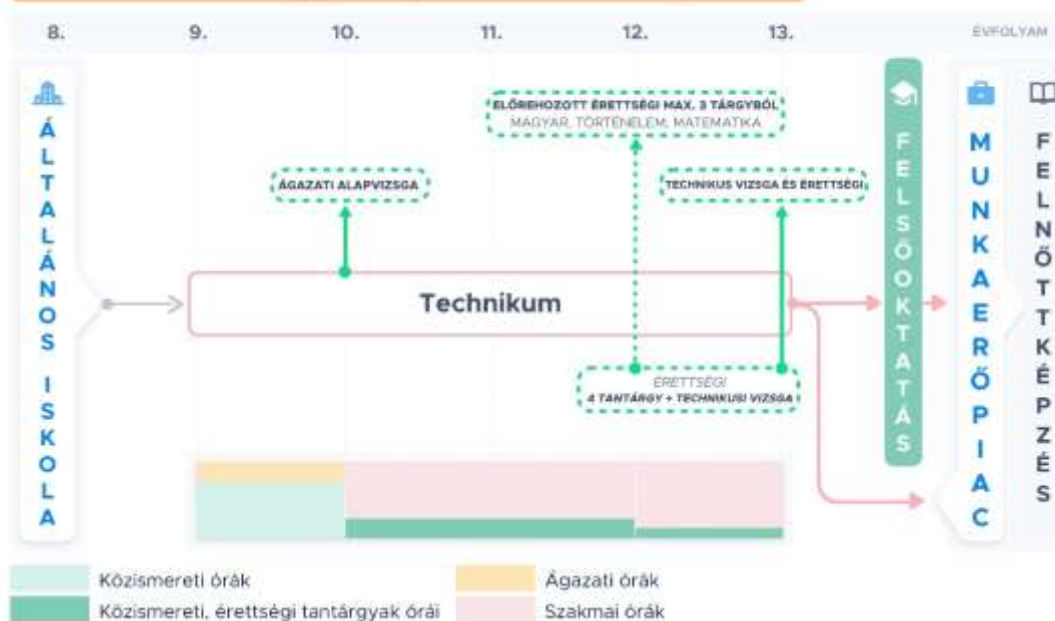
8.
9.
10.
11.
12.
13.
ÉVFOLYAM

ÁLTALÁNOS ISKOLA

ELŐREHOZOTT ÉRETTSÉGI MAX. 3 TÁRGYBÓL
MAGYAR, TÖRTÉNELEM, MATEMATIKA

ÁGAZATI ALAPVIZSGA

TECHNIKUS VIZSGA ÉS ÉRETTSÉGI

Technikum

ÉRETTSÉGI
4 TANTÁRGY + TECHNIKUSI VIZSGA

FELSŐOKTATÁS

MUNKAERŐPIAC

FELNŐTTKÉPZÉS

Közismereti órák
Ágazati órák
Közismereti, érettségi tantárgyak órái
Szakmai órák